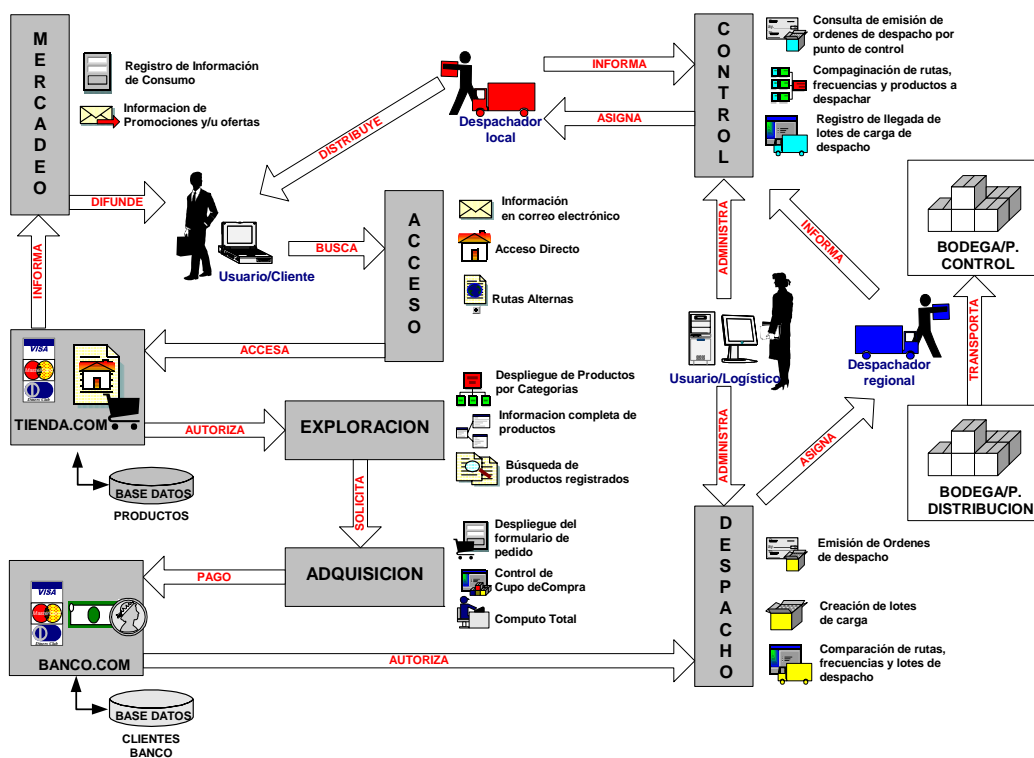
MERCADEO

Registro de Información de Consumo

Informacion de Promociones y/u ofertas

DIFUNDE

INFORMA

DISTRIBUYE

Despachador local

INFORMA

ASIGNA

CONTROL

Consulta de emisión de ordenes de despacho por punto de control

Compaginación de rutas, frecuencias y productos a despachar

Registro de llegada de lotes de carga de despacho

Usuario/Cliente

BUSCA

ACCESO

Información en correo electrónico

Acceso Directo

Rutas Alternas

ACCESA

TIENDA.COM

AUTORIZA

EXPLORACION

Despliegue de Productos por Categorias

Informacion completa de productos

Búsqueda de productos registrados

BASE DATOS PRODUCTOS

SOLICITA

ADQUISICION

Despliegue del formulario de pedido

Control de Cupo deCompra

Computo Total

PAGO

BANCO.COM

AUTORIZA

BASE DATOS

CLIENTES BANCO

ADMINISTRA

INFORMA

BODEGA/P. CONTROL

Usuario/Logístico

Despachador regional

TRANSPORTA

ADMINISTRA

ASIGNA

BODEGA/P. DISTRIBUCION

DESPACHO

Emisión de Ordenes de despacho

Creación de lotes de carga

Comparación de rutas, frecuencias y lotes de despacho